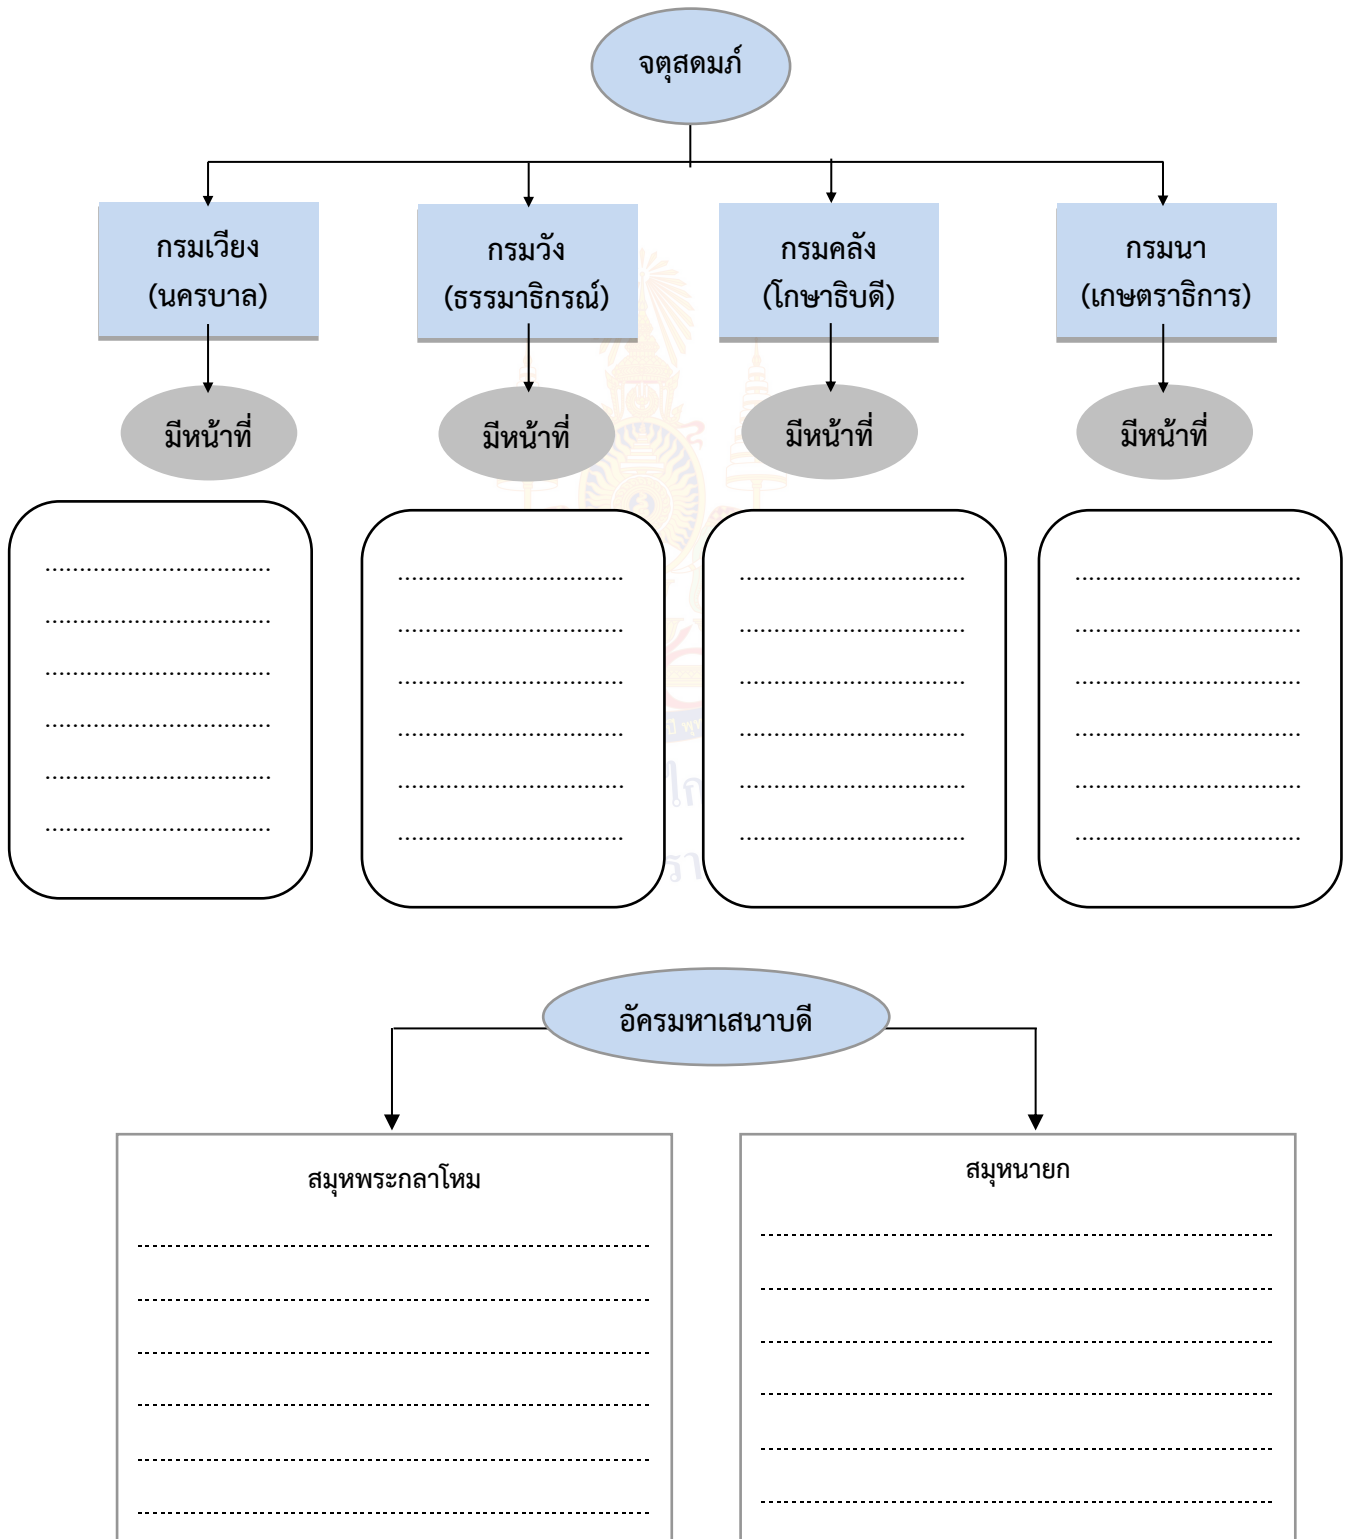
จตุสดมภ์

กรมเวียง (นครบาล)

มีหน้าที่

..............................
..............................
..............................
..............................
..............................
..............................

กรมวัง (ธรรมาธิกรณ์)

มีหน้าที่

..............................
..............................
..............................
..............................
..............................
..............................

กรมคลัง (โกษาธิบดี)

มีหน้าที่

..............................
..............................
..............................
..............................
..............................
..............................

กรมนา (เกษตราธิการ)

มีหน้าที่

..............................
..............................
..............................
..............................
..............................
..............................

อัครมหาเสนาบดี

สมุหพระกลาโหม

..............................
..............................
..............................
..............................
..............................
..............................

สมุหนายก

..............................
..............................
..............................
..............................
..............................
..............................